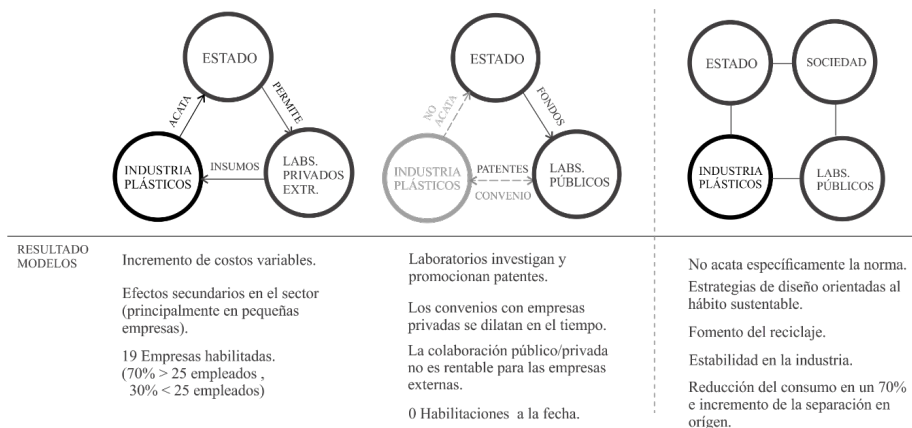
ESTADO

ACATA

PERMITE

INDUSTRIA PLÁSTICOS

INSUMOS

LABS. PRIVADOS EXTR.

ESTADO

NO ACATA

FONDOS

INDUSTRIA PLÁSTICOS

PATENTES

CONVENIO

LABS. PÚBLICOS

ESTADO

SOCIEDAD

INDUSTRIA PLÁSTICOS

LABS. PÚBLICOS

RESULTADO MODELOS

Incremento de costos variables.

Efectos secundarios en el sector (principalmente en pequeñas empresas).

19 Empresas habilitadas. (70% > 25 empleados , 30% < 25 empleados)

Laboratorios investigan y promocionan patentes.

Los convenios con empresas privadas se dilatan en el tiempo.

La colaboración público/privada no es rentable para las empresas externas.

0 Habilitaciones a la fecha.

No acata específicamente la norma.

Estrategias de diseño orientadas al hábito sustentable.

Fomento del reciclaje.

Estabilidad en la industria.

Reducción del consumo en un 70% e incremento de la separación en origen.